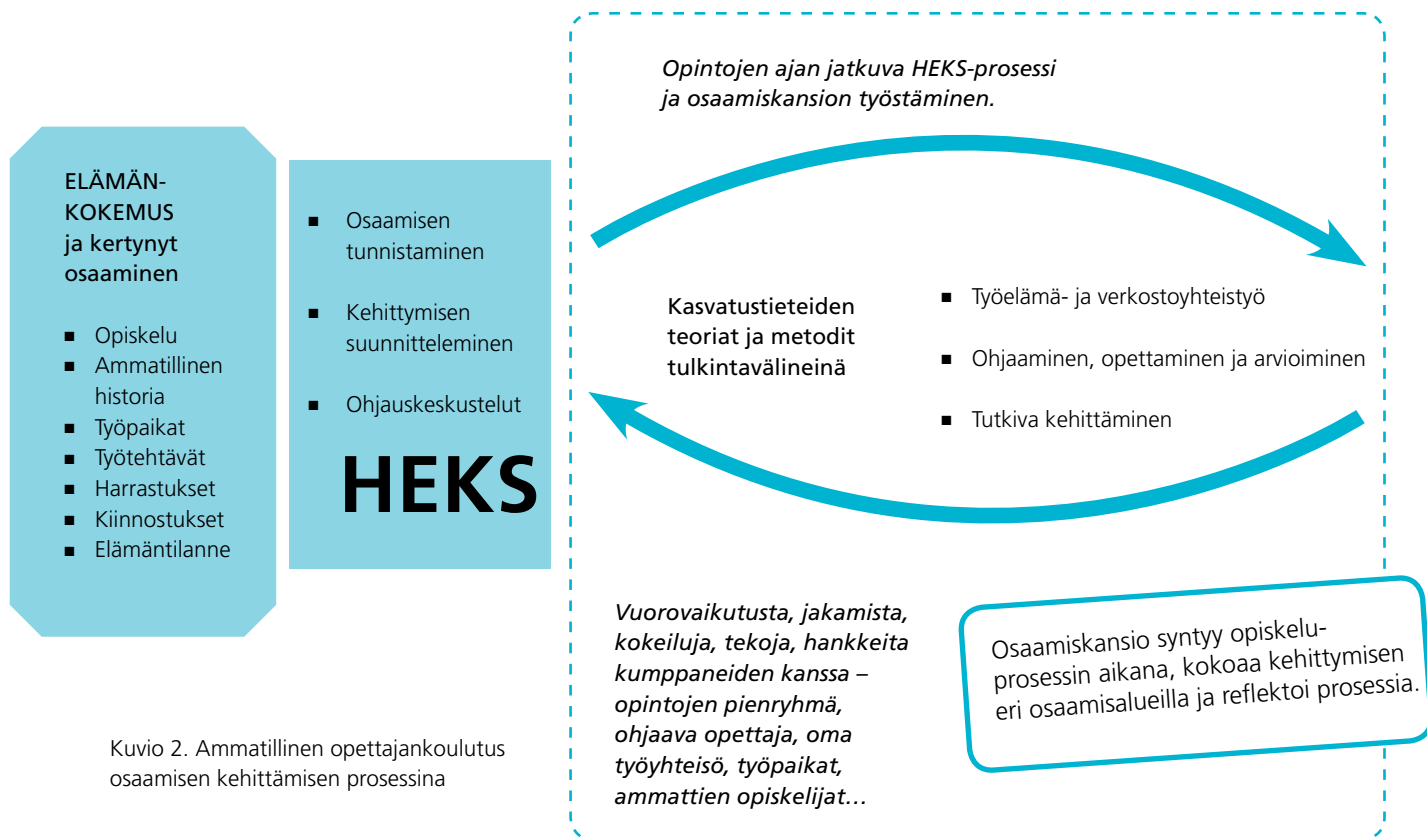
Opintojen ajan jatkuva HEKS-prosessi ja osaamiskansion työstäminen.

ELÄMÄNKOKEMUS ja kertynyt osaaminen

- Opiskelu
- Ammatillinen historia
- Työpaikat
- Työtehtävät
- Harrastukset
- Kiinnostukset
- Elämäntilanne

- Osaamisen tunnistaminen
- Kehittymisen suunnitteleminen
- Ohjauskeskustelut

HEKS

Kasvatustieteiden teoriat ja metodit tulkintavälineinä

- Työelämä- ja verkostoyhteistyö
- Ohjaaminen, opettaminen ja arvioiminen
- Tutkiva kehittäminen

Vuorovaikutusta, jakamista, kokeiluja, tekoja, hankkeita kumppaneiden kanssa – opintojen pienryhmä, ohjaava opettaja, oma työyhteisö, työpaikat, ammattien opiskelijat…

Osaamiskansio syntyy opiskeluprosessin aikana, kokoaa kehittymisen eri osaamisalueilla ja reflektoi prosessia.

Kuvio 2. Ammatillinen opettajankoulutus osaamisen kehittämisen prosessina